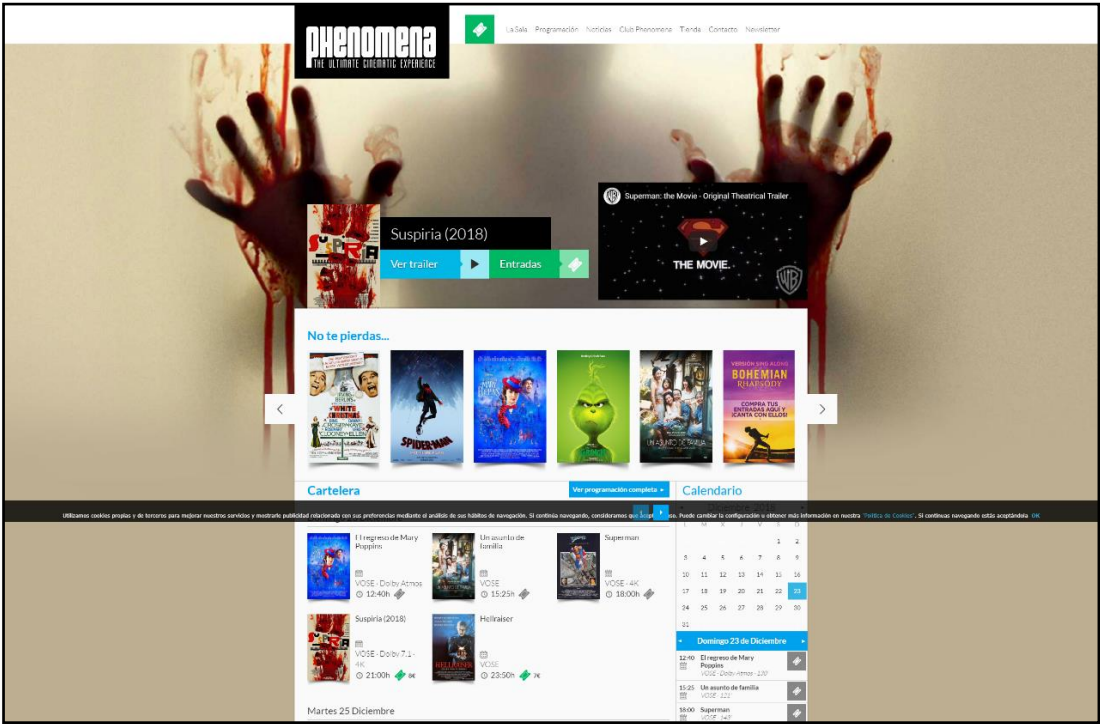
PHENOMENA
THE ULTIMATE CINEMATIC EXPERIENCE

La Sala Programación Noticias Club Phenomena Tienda Contacto Newsletter

Suspiria (2018)
Ver trailer
Entradas

Superman: the Movie - Original Theatrical Trailer
THE MOVIE

No te pierdas...

WHITE CHRISTMAS
SPIDER-MAN
GRINCH
UN ASUNTO DE FAMILIA
VERSIÓN SING ALONG BOHEMIAN RHAPSODY COMPRA TUS ENTRADAS AQUÍ Y ¡CANTA CON ELLOS!

Cartelera
Ver programación completa
Calendario

Utilizamos cookies propias y de terceros para mejorar nuestros servicios y mostrarle publicidad relacionada con sus preferencias mediante el análisis de sus hábitos de navegación. Si continúa navegando, consideramos que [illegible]. Puede cambiar la configuración u obtener más información en nuestra "Política de Cookies". Si continuas navegando estás aceptándola OK

El regreso de Mary Poppins
VOSE - Dolby Atmos
12:40h

Un asunto de familia
VOSE
15:25h

Superman
VOSE - 4K
18:00h

Suspiria (2018)
VOSE - Dolby 7.1 - 4K
21:00h 8€

Hellraiser
VOSE
23:50h 7€

Martes 25 Diciembre

| | | | | 1 | 2 |
|---|---|---|---|---|---|
| 3 | 4 | 5 | 6 | 7 | 8 | 9 |
| 10 | 11 | 12 | 13 | 14 | 15 | 16 |
| 17 | 18 | 19 | 20 | 21 | 22 | 23 |
| 24 | 25 | 26 | 27 | 28 | 29 | 30 |
| 31 | | | | | | |

Domingo 23 de Diciembre

12:40 El regreso de Mary Poppins
VOSE - Dolby Atmos - 130'

15:25 Un asunto de familia
VOSE - 121'

18:00 Superman
VOSE - 143'